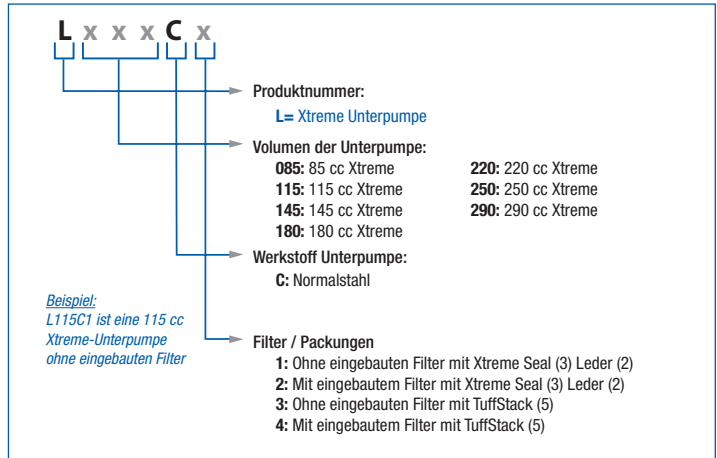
L x x x C x

Produktnummer:

L= Xtreme Unterpumpe

Volumen der Unterpumpe:

085: 85 cc Xtreme
115: 115 cc Xtreme
145: 145 cc Xtreme
180: 180 cc Xtreme

220: 220 cc Xtreme
250: 250 cc Xtreme
290: 290 cc Xtreme

Werkstoff Unterpumpe:

C: Normalstahl

Beispiel:
L115C1 ist eine 115 cc Xtreme-Unterpumpe ohne eingebauten Filter

Filter / Packungen

1: Ohne eingebauten Filter mit Xtreme Seal (3) Leder (2)
2: Mit eingebautem Filter mit Xtreme Seal (3) Leder (2)
3: Ohne eingebauten Filter mit TuffStack (5)
4: Mit eingebautem Filter mit TuffStack (5)